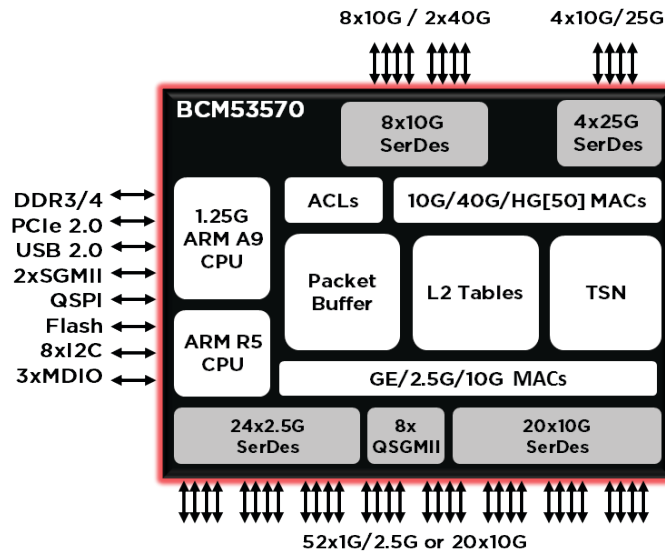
8x10G / 2x40G

4x10G/25G

BCM53570

8x10G SerDes

4x25G SerDes

DDR3/4
PCIe 2.0
USB 2.0
2xSGMII
QSPI
Flash
8xI2C
3xMDIO

1.25G ARM A9 CPU

ACLs

10G/40G/HG[50] MACs

Packet Buffer

L2 Tables

TSN

ARM R5 CPU

GE/2.5G/10G MACs

24x2.5G SerDes

8x QSGMII

20x10G SerDes

52x1G/2.5G or 20x10G